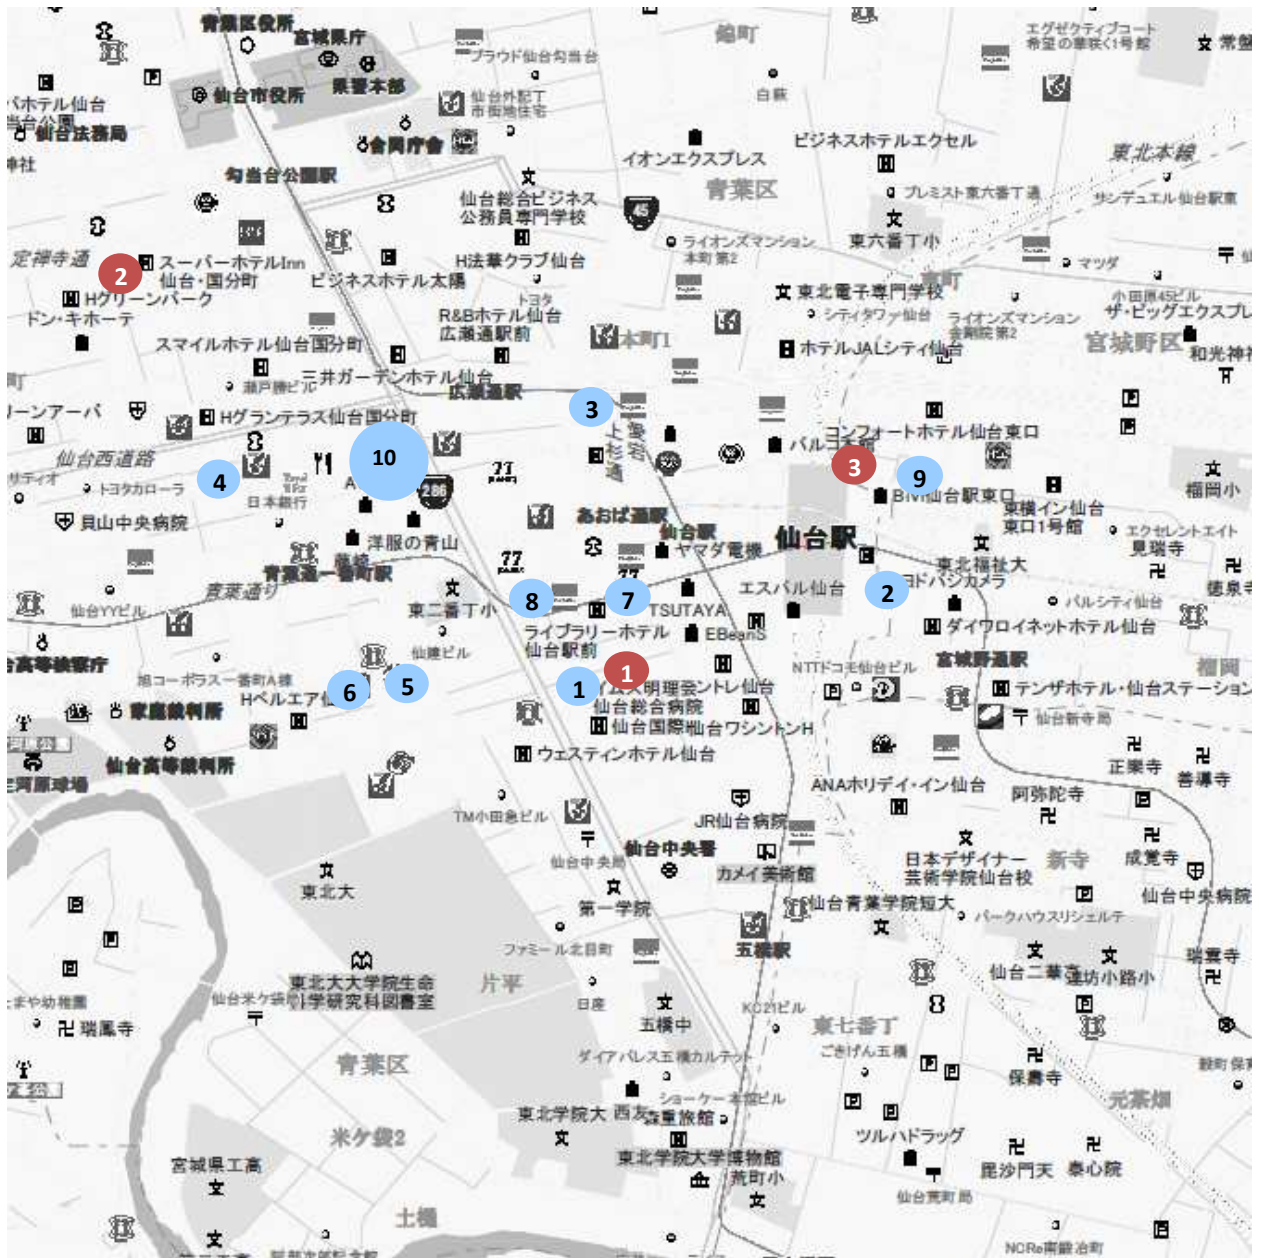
青葉区役所
宮城県庁
県警本部
仙台市役所
仙台法務局
勾当台公園駅
プラウド仙台勾当台
仙台外記丁市街地住宅
錦町
白萩
エグゼクティブコート希望の華咲く1号館
常盤
イオンエクスプレス
ビジネスホテルエクセル
青葉区
東北本線
プレミスト東六番丁通
サンデュエル仙台駅東
仙台総合ビジネス公務員専門学校
ライオンズマンション本町第2
東六番丁小
マツダ
定禅寺通
2
スーパーホテルInn仙台・国分町
ビジネスホテル太陽
H法華クラブ仙台
Hグリーンパーク
ドン・キホーテ
R&Bホテル仙台広瀬通駅前
東北電子専門学校
シティタワー仙台
ライオンズマンション錦町第2
小田原45ビル
ザ・ビッグエクスプレス
宮城野区
和光神社
スマイルホテル仙台国分町
三井ガーデンホテル仙台
広瀬通駅
本町
ホテルJALシティ仙台
Hグランテラス仙台国分町
3
コンフォートホテル仙台東口
仙台西道路
4
10
3
9
トヨタカローラ
日本銀行
BiVi仙台駅東口
東横イン仙台東口1号館
榴岡小
エクセレントエイト
見瑞寺
貝山中央病院
あおば通駅
仙台駅
洋服の青山
青葉通一番町駅
仙台駅
ヤマダ電機
東北福祉大
ヨドバシカメラ
徳泉寺
青葉通り
仙台YYビル
東二番丁小
8
7
エスパル仙台
2
TSUTAYA
パルシティ仙台
ダイワロイネットホテル仙台
ライブラリーホテル仙台駅前
EBeanS
宮城野通駅
榴岡
仙建ビル
1
NTTドコモ仙台ビル
6
5
1
明理容ントレ仙台
仙台総合病院
テンザホテル・仙台ステーション
Hベルエア仙台
仙台国際ホテルワシントンH
仙台新寺局
仙台高等裁判所
ウェスティンホテル仙台
正楽寺
善導寺
ANAホリデイ・イン仙台
阿弥陀寺
TM小田急ビル
JR仙台病院
仙台中央署
仙台中央局
カメイ美術館
日本デザイナー芸術学院仙台校
新寺
成覚寺
仙台中央病院
東北大
第一学院
仙台青葉学院短大
パークハウスリジェルデ
ファミール北目町
五橋駅
仙台二華
連坊小路小
瑞雲寺
東北大大学院生命科学研究科図書室
片平
日進
五橋中
KC21ビル
東七番丁
ごきげん五橋
瑞鳳寺
青葉区
ダイアパレス五橋カルテット
保寿寺
元茶畑
米ケ袋2
東北学院大
西友
森重旅館
ショーケー本館ビル
ツルハドラッグ
東北学院大学博物館
荒町小
毘沙門天
泰心院
宮城県工高
仙台荒町局
土樋
NCRo南鍛冶町